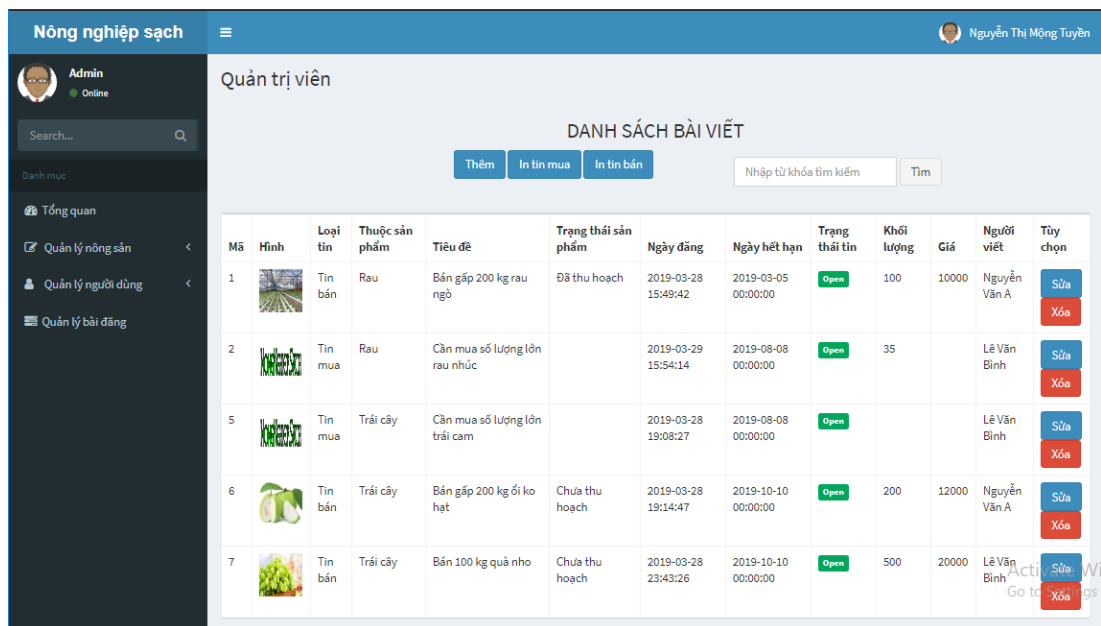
Nông nghiệp sạch

Nguyễn Thị Mộng Tuyền

Admin
Online

Search...

Danh mục

Tổng quan

Quản lý nông sản

Quản lý người dùng

Quản lý bài đăng

Quản trị viên

DANH SÁCH BÀI VIẾT

Thêm In tin mua In tin bán

Nhập từ khóa tìm kiếm Tìm

| Mã | Hình | Loại tin | Thuộc sản phẩm | Tiêu đề | Trạng thái sản phẩm | Ngày đăng | Ngày hết hạn | Trạng thái tin | Khối lượng | Giá | Người viết | Tùy chọn |
|---|---|---|---|---|---|---|---|---|---|---|---|---|
| 1 | | Tin bán | Rau | Bán gấp 200 kg rau ngò | Đã thu hoạch | 2019-03-28 15:49:42 | 2019-03-05 00:00:00 | Open | 100 | 10000 | Nguyễn Văn A | Sửa Xóa |
| 2 | | Tin mua | Rau | Cần mua số lượng lớn rau nhúc | | 2019-03-29 15:54:14 | 2019-08-08 00:00:00 | Open | 35 | | Lê Văn Bình | Sửa Xóa |
| 5 | | Tin mua | Trái cây | Cần mua số lượng lớn trái cam | | 2019-03-28 19:08:27 | 2019-08-08 00:00:00 | Open | | | Lê Văn Bình | Sửa Xóa |
| 6 | | Tin bán | Trái cây | Bán gấp 200 kg ổi ko hạt | Chưa thu hoạch | 2019-03-28 19:14:47 | 2019-10-10 00:00:00 | Open | 200 | 12000 | Nguyễn Văn A | Sửa Xóa |
| 7 | | Tin bán | Trái cây | Bán 100 kg quả nho | Chưa thu hoạch | 2019-03-28 23:43:26 | 2019-10-10 00:00:00 | Open | 500 | 20000 | Lê Văn Bình | Sửa Xóa |

Activate Wi
Go to Settings